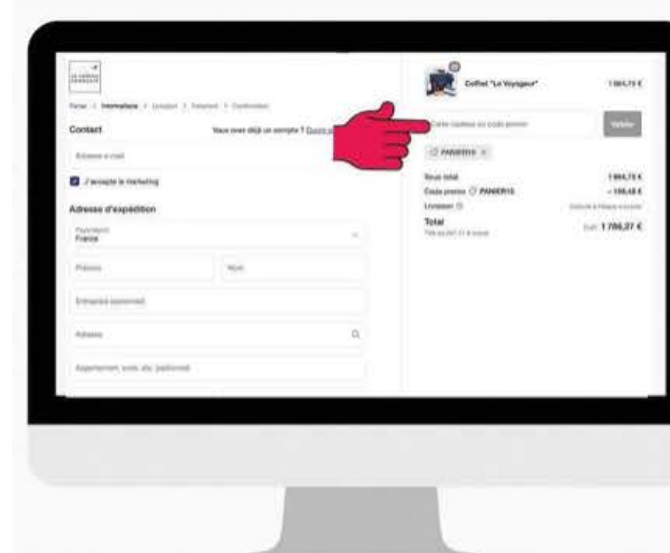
Panier > Informations > Livraison > Paiement > Confirmation

Contact

Vous avez déjà un compte ? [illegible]

Adresse e-mail

J'accepte le marketing

Adresse d'expédition

Pays/région
France

Prénom

Nom

Entreprise (optionnel)

Adresse

Appartement, suite, etc. (optionnel)

Coffret "Le Voyageur"

1 984,75 €

Carte cadeau ou code promo

Valider

PANIER15

Sous-total

1 984,75 €

Code promo PANIER15

− 198,48 €

Livraison

Calculé à l'étape suivante

Total

Taxe incluse

EUR 1 786,27 €